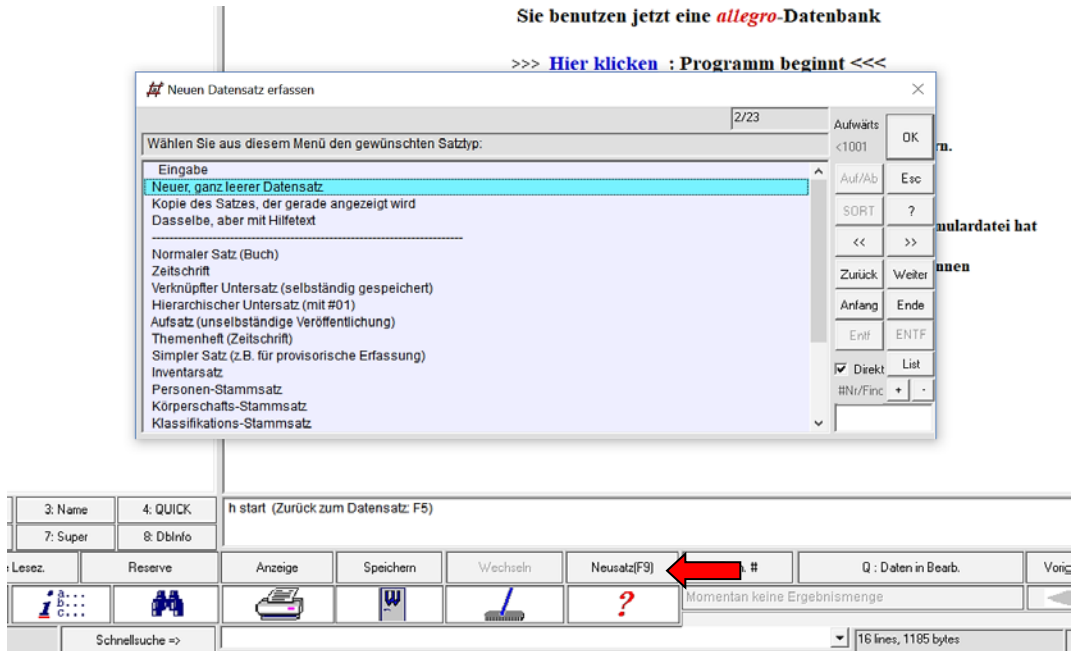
Sie benutzen jetzt eine *allegro*-Datenbank

>>> Hier klicken : Programm beginnt <<<

Neuen Datensatz erfassen

2/23

Wählen Sie aus diesem Menü den gewünschten Satztyp:

Eingabe
Neuer, ganz leerer Datensatz
Kopie des Satzes, der gerade angezeigt wird
Dasselbe, aber mit Hilfetext
------------------------------------------------------------
Normaler Satz (Buch)
Zeitschrift
Verknüpfter Untersatz (selbständig gespeichert)
Hierarchischer Untersatz (mit #01)
Aufsatz (unselbständige Veröffentlichung)
Themenheft (Zeitschrift)
Simpler Satz (z.B. für provisorische Erfassung)
Inventarsatz
Personen-Stammsatz
Körperschafts-Stammsatz
Klassifikations-Stammsatz

Aufwärts
<1001
OK
Auf/Ab
Esc
SORT
?
<<
>>
Zurück
Weiter
Anfang
Ende
Entf
ENTF
Direkt
List
#Nr/Finc
+
-

n.
mulardatei hat
nnen

3: Name
4: QUICK
7: Super
8: DbInfo
h start (Zurück zum Datensatz: F5)

Lesez.
Reserve
Anzeige
Speichern
Wechseln
Neusatz(F9)
n. #
Q : Daten in Bearb.
Vorig
Momentan keine Ergebnismenge
Schnellsuche =>
16 lines, 1185 bytes